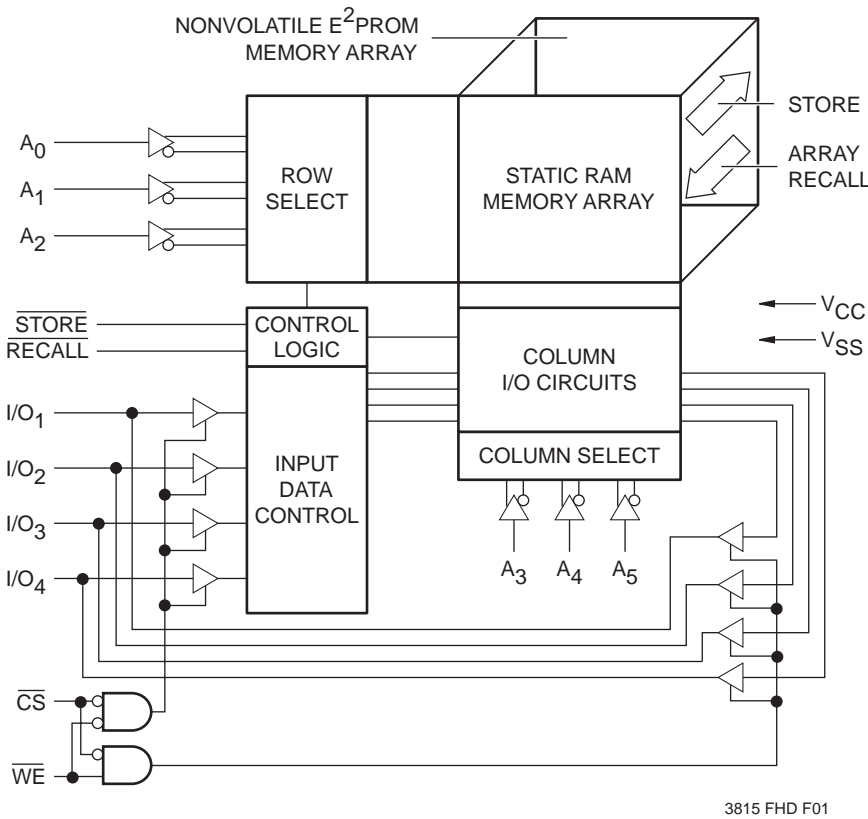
NONVOLATILE $E^2$PROM MEMORY ARRAY

$A_0$

$A_1$

$A_2$

ROW SELECT

STATIC RAM MEMORY ARRAY

STORE

ARRAY RECALL

$V_{CC}$

$V_{SS}$

$\overline{STORE}$

$\overline{RECALL}$

CONTROL LOGIC

COLUMN I/O CIRCUITS

$I/O_1$

$I/O_2$

$I/O_3$

$I/O_4$

INPUT DATA CONTROL

COLUMN SELECT

$A_3$ $A_4$ $A_5$

$\overline{CS}$

$\overline{WE}$

3815 FHD F01